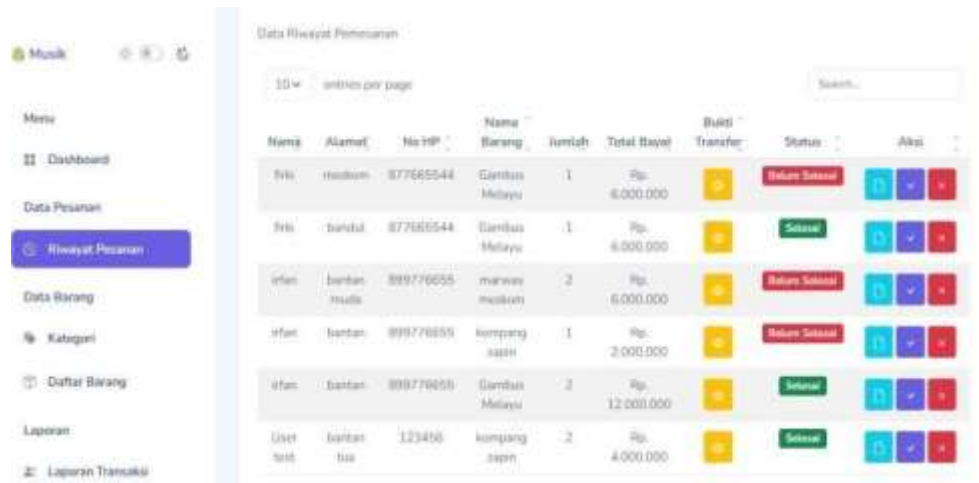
Musik

Menu

Dashboard

Data Pesanan

Riwayat Pesanan

Data Barang

Kategori

Daftar Barang

Laporan

Laporan Transaksi

Data Riwayat Pemesanan

10 entries per page

Search...

| Nama | Alamat | No HP | Nama Barang | Jumlah | Total Bayar | Bukti Transfer | Status | Aksi |
|---|---|---|---|---|---|---|---|---|
| firki | modern | 877665544 | Gambus Melayu | 1 | Rp. 6.000.000 | | Belum Selesai | |
| firki | bandul | 877665544 | Gambus Melayu | 1 | Rp. 6.000.000 | | Selesai | |
| irfan | bantan muda | 899776655 | marwas modern | 2 | Rp. 6.000.000 | | Belum Selesai | |
| irfan | bantan | 899776655 | kompang zapin | 1 | Rp. 2.000.000 | | Belum Selesai | |
| irfan | bantan | 899776655 | Gambus Melayu | 2 | Rp. 12.000.000 | | Selesai | |
| User test | bantan tua | 123456 | kompang zapin | 2 | Rp. 4.000.000 | | Selesai | |